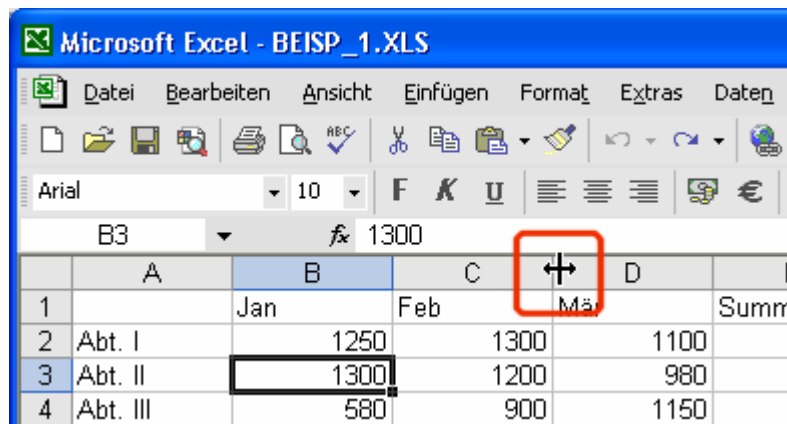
Microsoft Excel - BEISP_1.XLS

Datei Bearbeiten Ansicht Einfügen Format Extras Daten

Arial 10 F K U €

B3 $f_x$ 1300

| | A | B | C | D | |
|---|---|---|---|---|---|
| 1 | | Jan | Feb | Mär | Summ |
| 2 | Abt. I | 1250 | 1300 | 1100 | |
| 3 | Abt. II | 1300 | 1200 | 980 | |
| 4 | Abt. III | 580 | 900 | 1150 | |